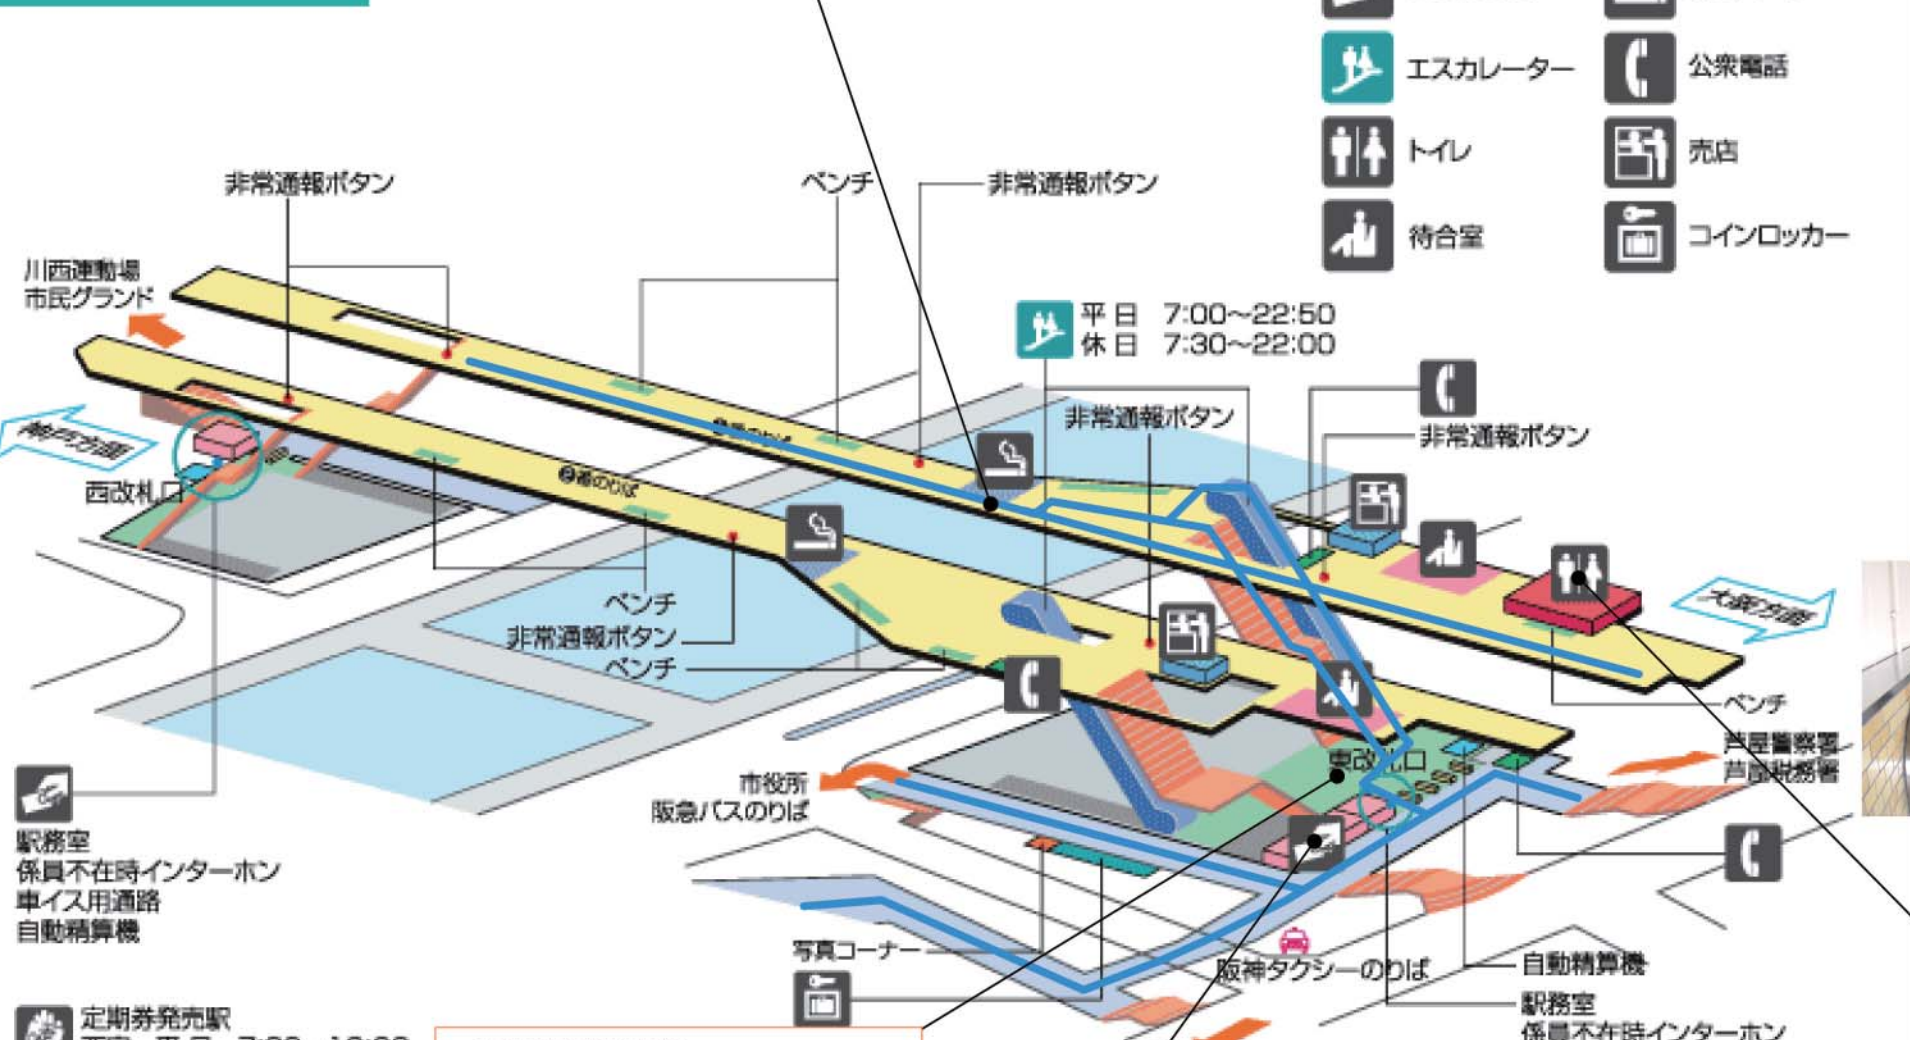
エスカレーター
公衆電話
トイレ
売店
待合室
コインロッカー

非常通報ボタン
ベンチ
非常通報ボタン
川西運動場
市民グランド
平日 7:00~22:50
休日 7:30~22:00
神戸方面
非常通報ボタン
非常通報ボタン
1番のりば
2番のりば
西改札口
ベンチ
非常通報ボタン
ベンチ
大阪方面
ベンチ
東改札口
市役所
阪急バスのりば
芦屋警察署
芦屋税務署
駅務室
係員不在時インターホン
車イス用通路
自動精算機
写真コーナー
阪神タクシーのりば
自動精算機
駅務室
係員不在時インターホン
定期券発売駅